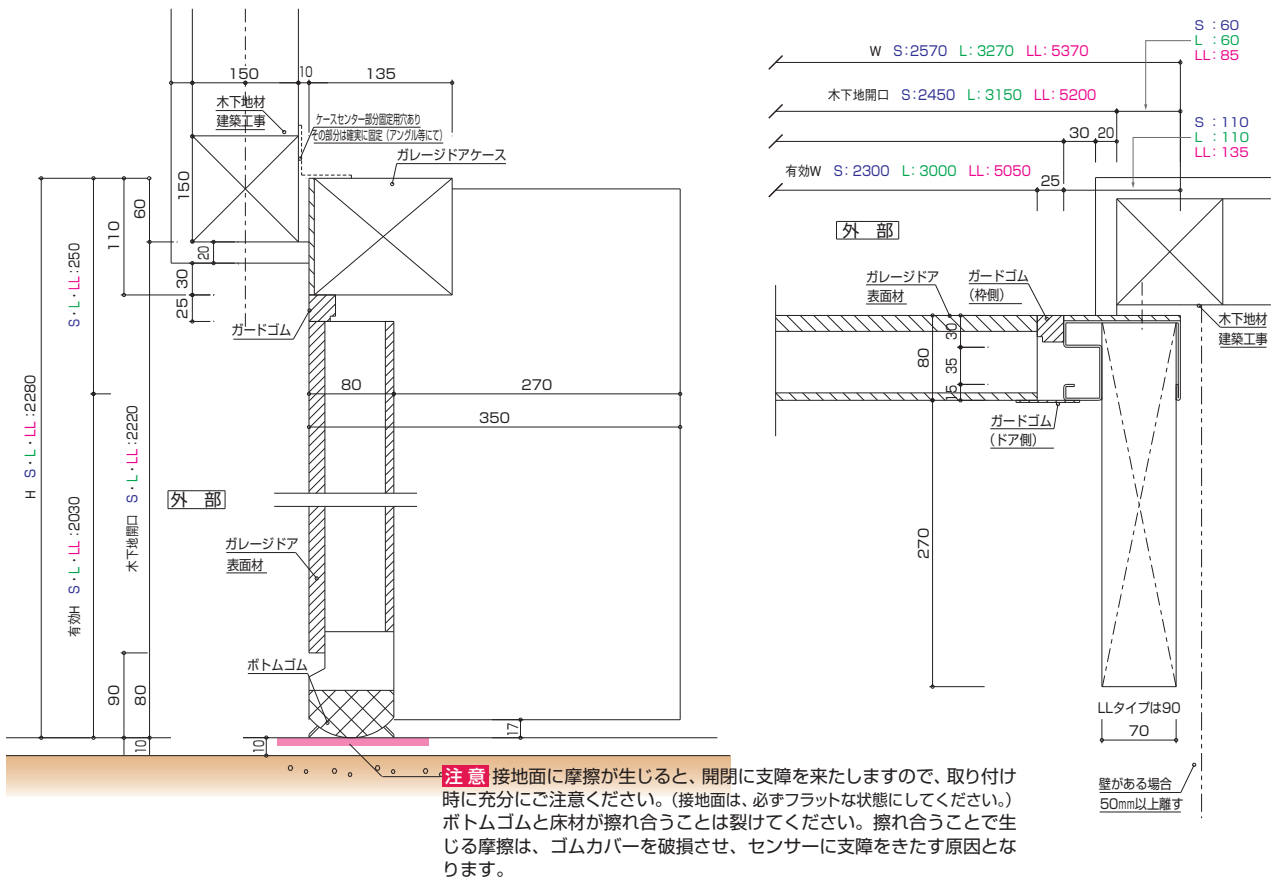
150
10
135
木下地材
建築工事
ケースセンター部分固定用穴あり
その部分は建築に固定（アングル等にて）
ガレージドアケース
150
60
110
20
30
25
ガードゴム
H S・L・LL:2280
S・L・LL:250
木下地開口 S・L・LL:2220
有効H S・L・LL:2030
80
270
350
外 部
ガレージドア
表面材
ボトムゴム
90
80
10
10
17

W S:2570 L:3270 LL:5370
S :60
L :60
LL:85
木下地開口 S:2450 L:3150 LL:5200
S :110
L :110
LL:135
30 20
有効W S: 2300 L: 3000 LL: 5050
25
外 部
ガレージドア
表面材
ガードゴム
（枠側）
木下地材
建築工事
80
30
35
15
ガードゴム
（ドア側）
270
LLタイプは90
70
壁がある場合
50㎜以上離す

注 意 接地面に摩擦が生じると、開閉に支障を来たしますので、取り付け時に充分にご注意ください。（接地面は、必ずフラットな状態にしてください。）ボトムゴムと床材が擦れ合うことは裂けてください。擦れ合うことで生じる摩擦は、ゴムカバーを破損させ、センサーに支障をきたす原因となります。